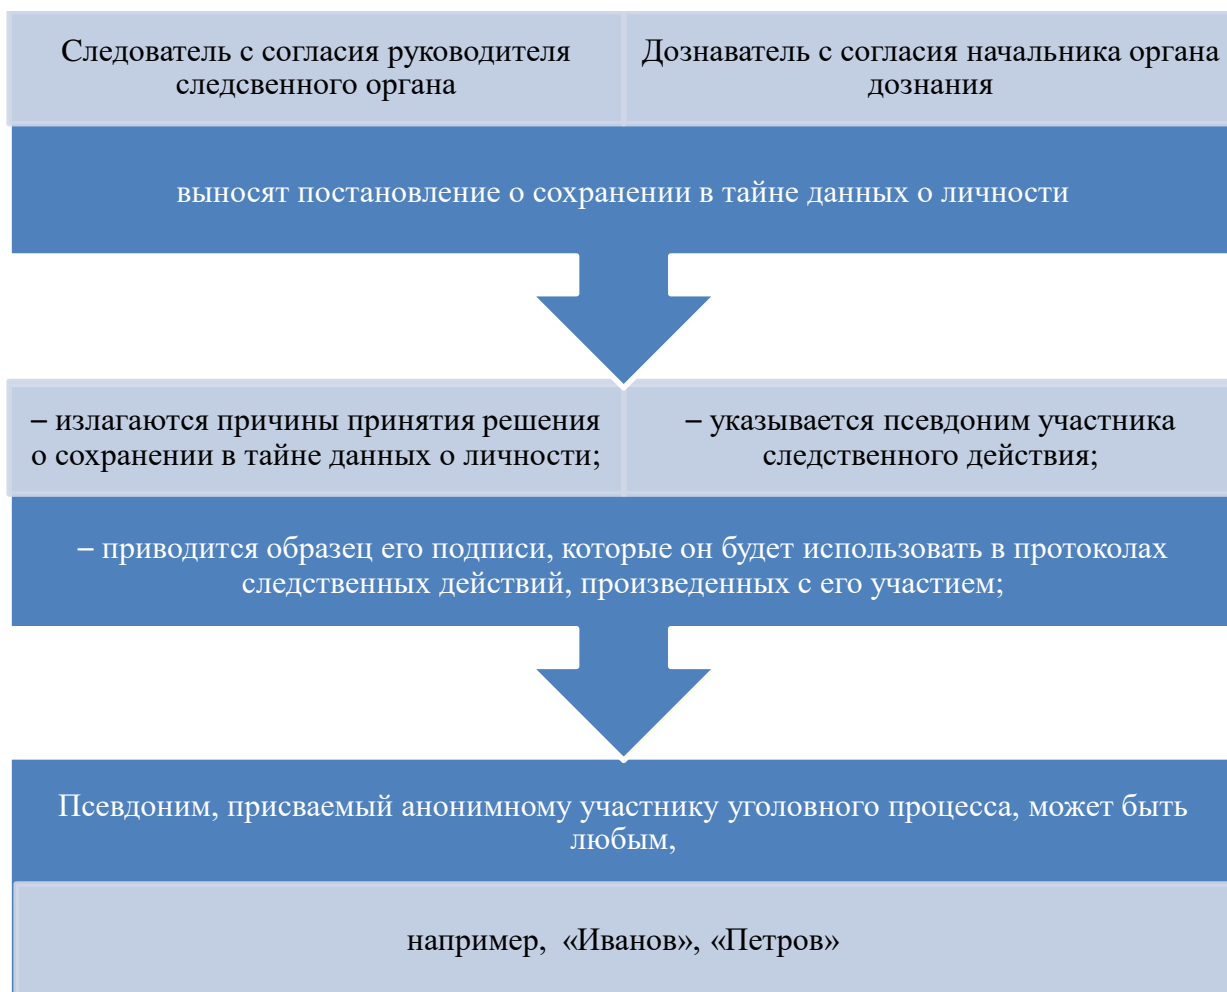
Следователь с согласия руководителя следсвенного органа

Дознаватель с согласия начальника органа дознания

выносят постановление о сохранении в тайне данных о личности

– излагаются причины принятия решения о сохранении в тайне данных о личности;

– указывается псевдоним участника следственного действия;

– приводится образец его подписи, которые он будет использовать в протоколах следственных действий, произведенных с его участием;

Псевдоним, присваемый анонимному участнику уголовного процесса, может быть любым,

например, «Иванов», «Петров»